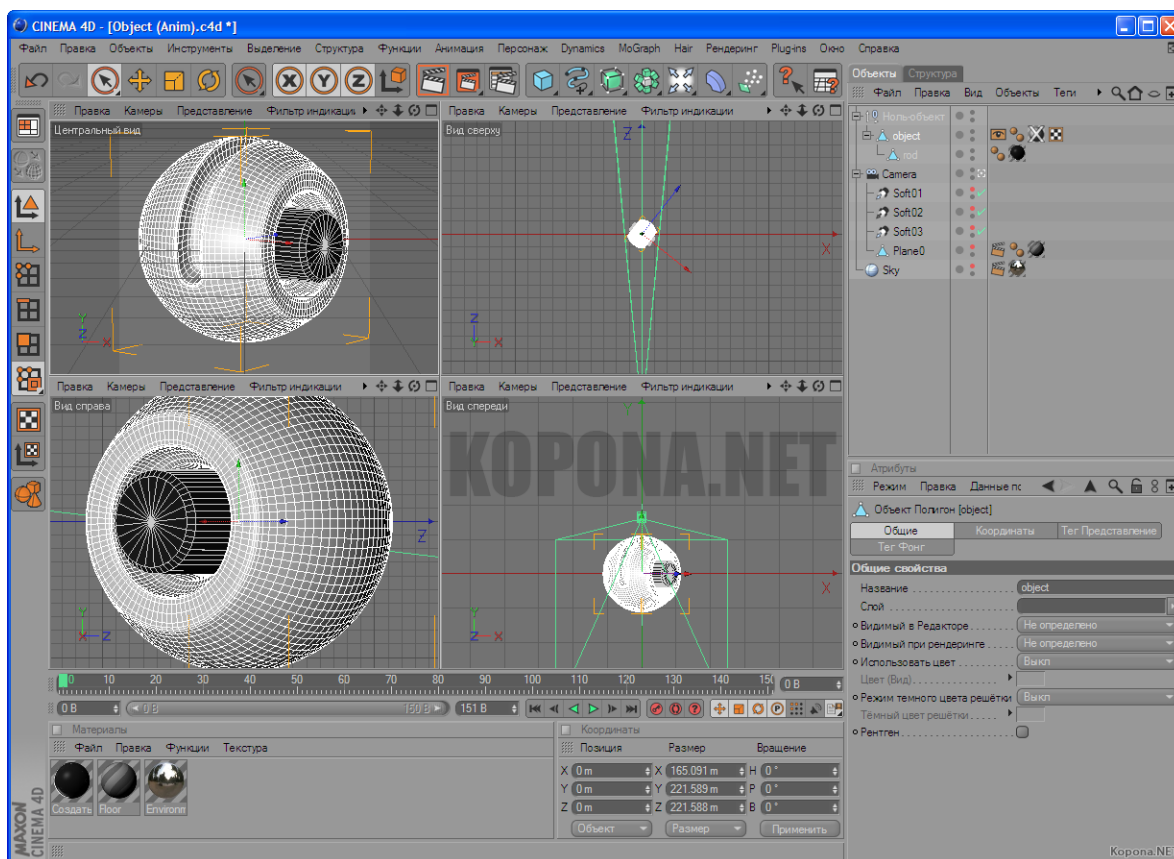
CINEMA 4D - [Object (Anim).c4d *]

Файл Правка Объекты Инструменты Выделение Структура Функции Анимация Персонаж Dynamics MoGraph Hair Рендеринг Plug-ins Окно Справка

Правка Камеры Представление Фильтр индикаци

Центральный вид

Правка Камеры Представление Фильтр индикаци

Вид сверху

Правка Камеры Представление Фильтр индикаци

Вид справа

Правка Камеры Представление Фильтр индикаци

Вид спереди

KOPONA.NET

Объекты Структура

Файл Правка Вид Объекты Теги

Нуль-объект
object
rod
Camera
Soft01
Soft02
Soft03
Plane0
Sky

Атрибуты

Режим Правка Данные пс

Объект Полигон [object]

Общие Координаты Тег Представление
Тег Фонг

Общие свойства

Название . . . . . . . . . . . . . . object
Слой . . . . . . . . . . . . . . . . .
Видимый в Редакторе . . . . . . . Не определено
Видимый при рендеринге . . . . . Не определено
Использовать цвет . . . . . . . . . Выкл
Цвет (Вид) . . . . . . . . . . . .
Режим темного цвета решётки Выкл
Тёмный цвет решётки . . . . .
Рентген . . . . . . . . . . . . . . .

0 10 20 30 40 50 60 70 80 90 100 110 120 130 140 15 0 B

0 B 0 B 150 B 151 B

Материалы

Файл Правка Функции Текстура

Создать Floor Environ

Координаты

Позиция Размер Вращение

X 0 m X 165.091 m H 0 °
Y 0 m Y 221.589 m P 0 °
Z 0 m Z 221.588 m B 0 °

Объект Размер Применить

MAXON CINEMA 4D

Kopona.NE